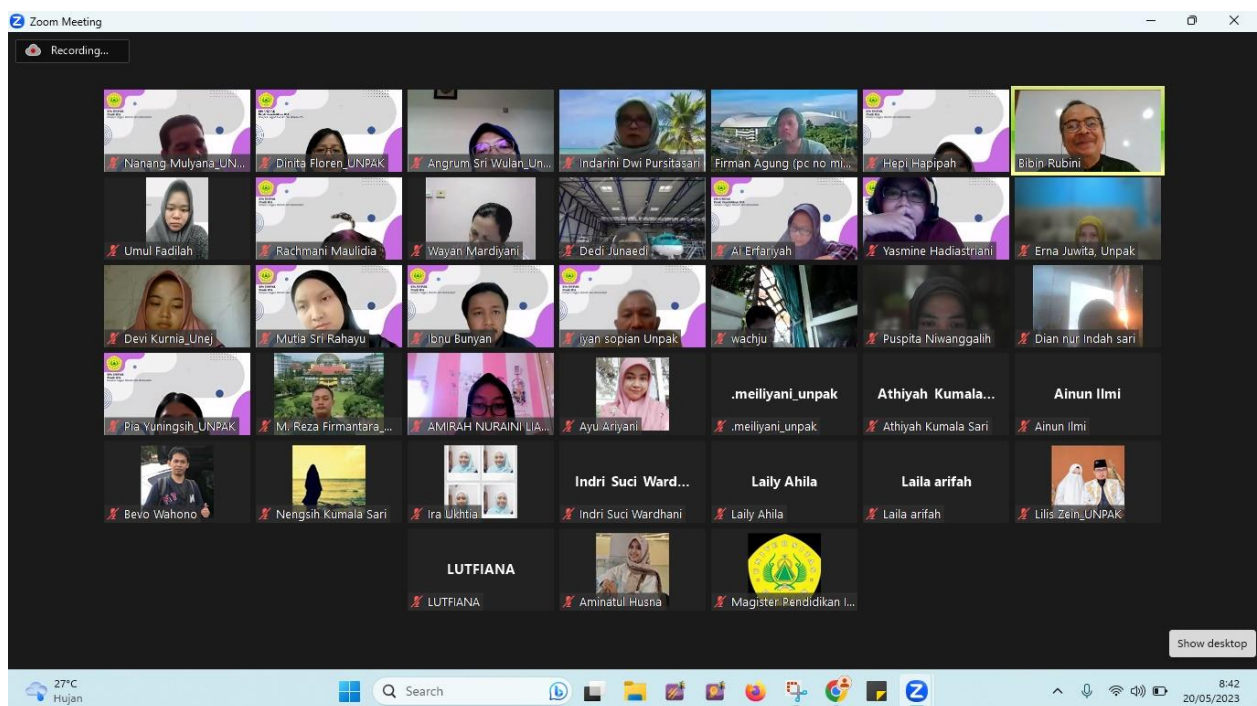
Zoom Meeting

Recording...

Nanang Mulyana_UN...
Dinita Floren_UNPAK
Angrum Sri Wulan_Un...
Indarini Dwi Pursitasari
Firman Agung (pc no mi...
Hepi Hapipah
Bibin Rubini

Umul Fadilah
Rachmani Maulidia
Wayan Mardiyani
Dedi Junaedi
Ai Erfariyah
Yasmine Hadiastriani
Erna Juwita, Unpak

Devi Kurnia_Unej
Mutia Sri Rahayu
Ibnu Bunyan
iyan sopian Unpak
wachju
Puspita Niwanggalih
Dian nur Indah sari

Pia Yuningsih_UNPAK
M. Reza Firmantara_...
AMIRAH NURAINI LIA...
Ayu Ariyani
.meiliyani_unpak
.meiliyani_unpak
Athiyah Kumala...
Athiyah Kumala Sari
Ainun Ilmi
Ainun Ilmi

Bevo Wahono
Nengsih Kumala Sari
Ira Ukhtia
Indri Suci Ward...
Indri Suci Wardhani
Laily Ahila
Laily Ahila
Laila arifah
Laila arifah
Lilis Zein_UNPAK

LUTFIANA
LUTFIANA
Aminatul Husna
Magister Pendidikan I...

Show desktop

27°C
Hujan

Search

8:42
20/05/2023